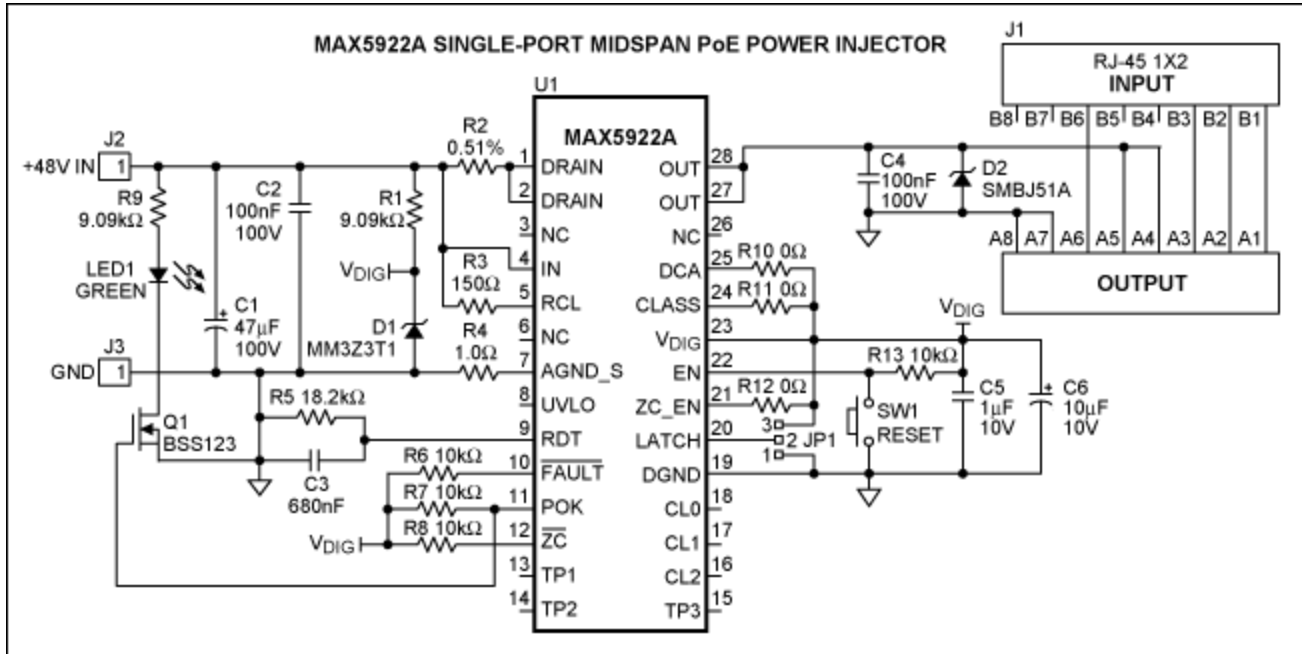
MAX5922A SINGLE-PORT MIDSPAN PoE POWER INJECTOR

J1
RJ-45 1X2
INPUT
B8 B7 B6 B5 B4 B3 B2 B1

U1
MAX5922A

J2
+48V IN 1
R9
9.09kΩ
LED1
GREEN
C1
47µF
100V
C2
100nF
100V
R1
9.09kΩ
$V_{DIG}$
D1
MM3Z3T1
R2
0.51%
R3
150Ω
R4
1.0Ω
J3
GND 1
R5 18.2kΩ
C3
680nF
Q1
BSS123
R6 10kΩ
R7 10kΩ
R8 10kΩ
$V_{DIG}$

1 DRAIN
2 DRAIN
3 NC
4 IN
5 RCL
6 NC
7 AGND_S
8 UVLO
9 RDT
10 $\overline{FAULT}$
11 POK
12 $\overline{ZC}$
13 TP1
14 TP2

28 OUT
27 OUT
26 NC
25 DCA
24 CLASS
23 $V_{DIG}$
22 EN
21 ZC_EN
20 LATCH
19 DGND
18 CL0
17 CL1
16 CL2
15 TP3

C4
100nF
100V
D2
SMBJ51A
A8 A7 A6 A5 A4 A3 A2 A1
OUTPUT

R10 0Ω
R11 0Ω
$V_{DIG}$
R13 10kΩ
R12 0Ω
3
2 JP1
1
SW1
RESET
C5
1µF
10V
C6
10µF
10V